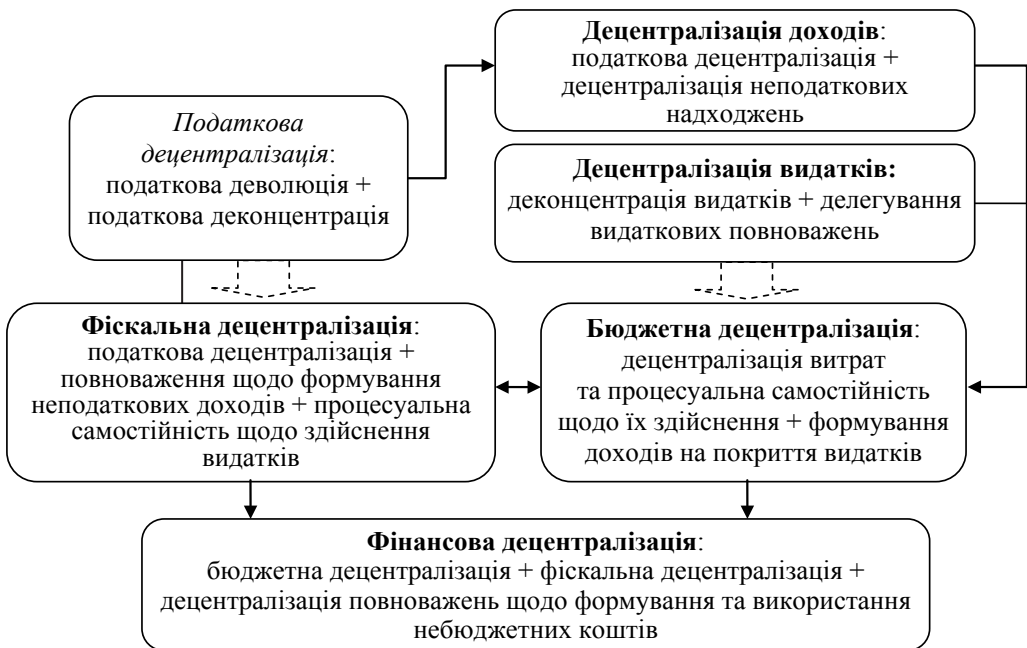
Податкова децентралізація: податкова деволюція + податкова деконцентрація

Децентралізація доходів: податкова децентралізація + децентралізація неподаткових надходжень

Децентралізація видатків: деконцентрація видатків + делегування видаткових повноважень

Фіскальна децентралізація: податкова децентралізація + повноваження щодо формування неподаткових доходів + процесуальна самостійність щодо здійснення видатків

Бюджетна децентралізація: децентралізація витрат та процесуальна самостійність щодо їх здійснення + формування доходів на покриття видатків

Фінансова децентралізація: бюджетна децентралізація + фіскальна децентралізація + децентралізація повноважень щодо формування та використання небюджетних коштів